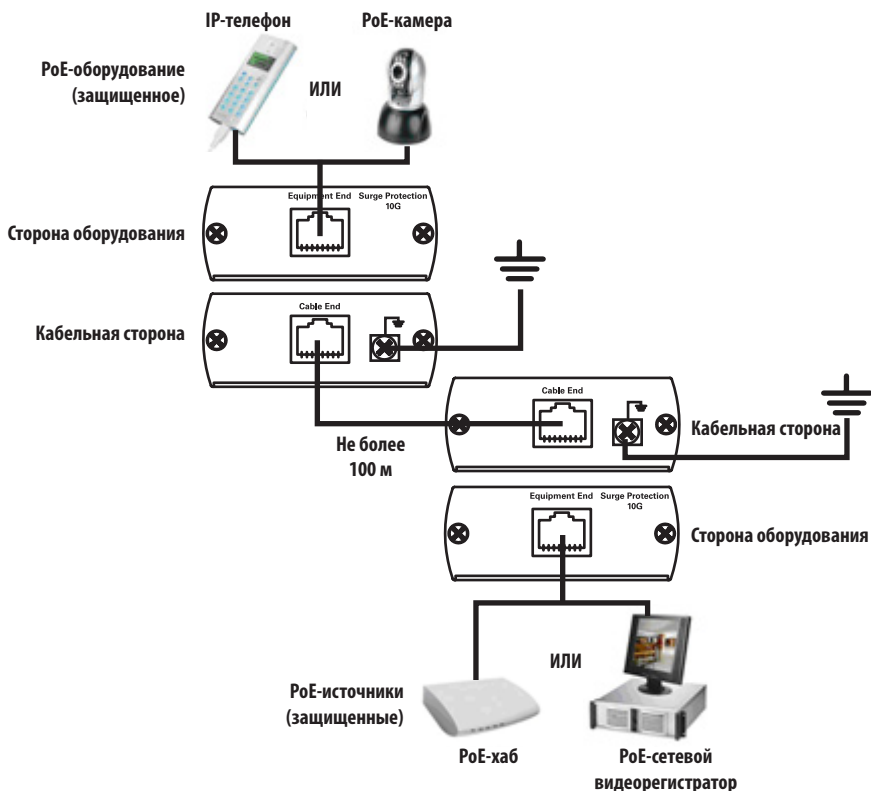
IP-телефон

PoE-камера

PoE-оборудование (защищенное)

ИЛИ

Equipment End

Surge Protection 10G

Сторона оборудования

Cable End

Кабельная сторона

Cable End

Не более 100 м

Кабельная сторона

Equipment End

Surge Protection 10G

Сторона оборудования

ИЛИ

PoE-источники (защищенные)

PoE-хаб

PoE-сетевой видеорегистратор